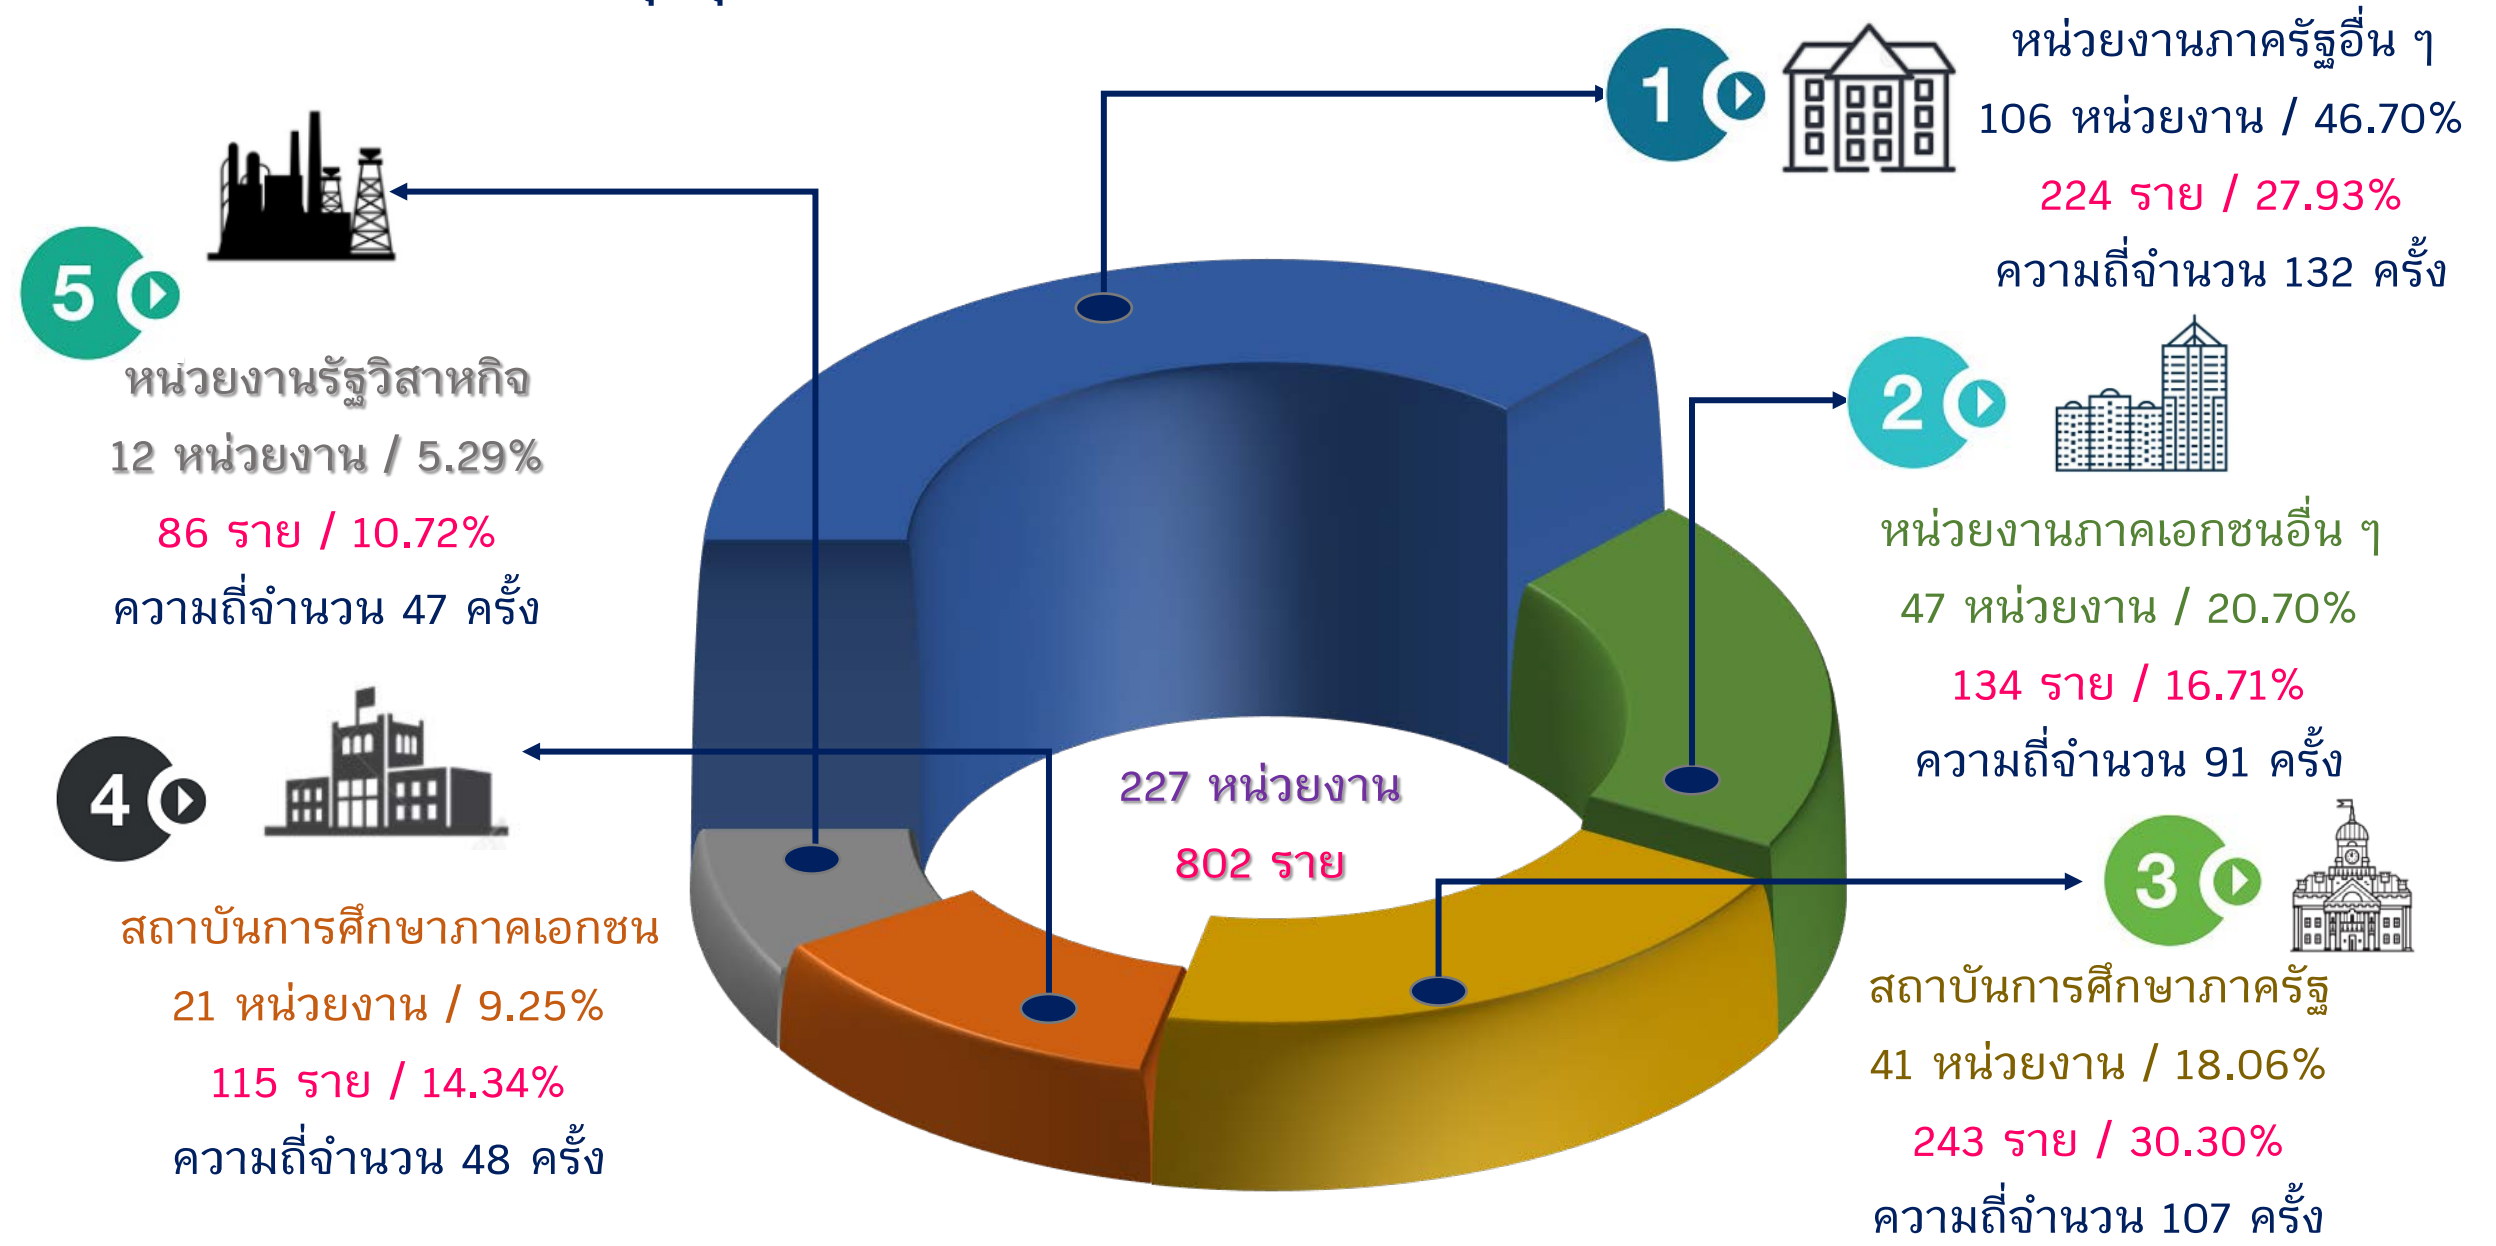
1

หน่วยงานภาครัฐอื่น ๆ
106 หน่วยงาน / 46.70%
224 ราย / 27.93%
ความถี่จำนวน 132 ครั้ง

5

หน่วยงานรัฐวิสาหกิจ
12 หน่วยงาน / 5.29%
86 ราย / 10.72%
ความถี่จำนวน 47 ครั้ง

2

หน่วยงานภาคเอกชนอื่น ๆ
47 หน่วยงาน / 20.70%
134 ราย / 16.71%
ความถี่จำนวน 91 ครั้ง

4

227 หน่วยงาน
802 ราย

3

สถาบันการศึกษาภาคเอกชน
21 หน่วยงาน / 9.25%
115 ราย / 14.34%
ความถี่จำนวน 48 ครั้ง

สถาบันการศึกษาภาครัฐ
41 หน่วยงาน / 18.06%
243 ราย / 30.30%
ความถี่จำนวน 107 ครั้ง